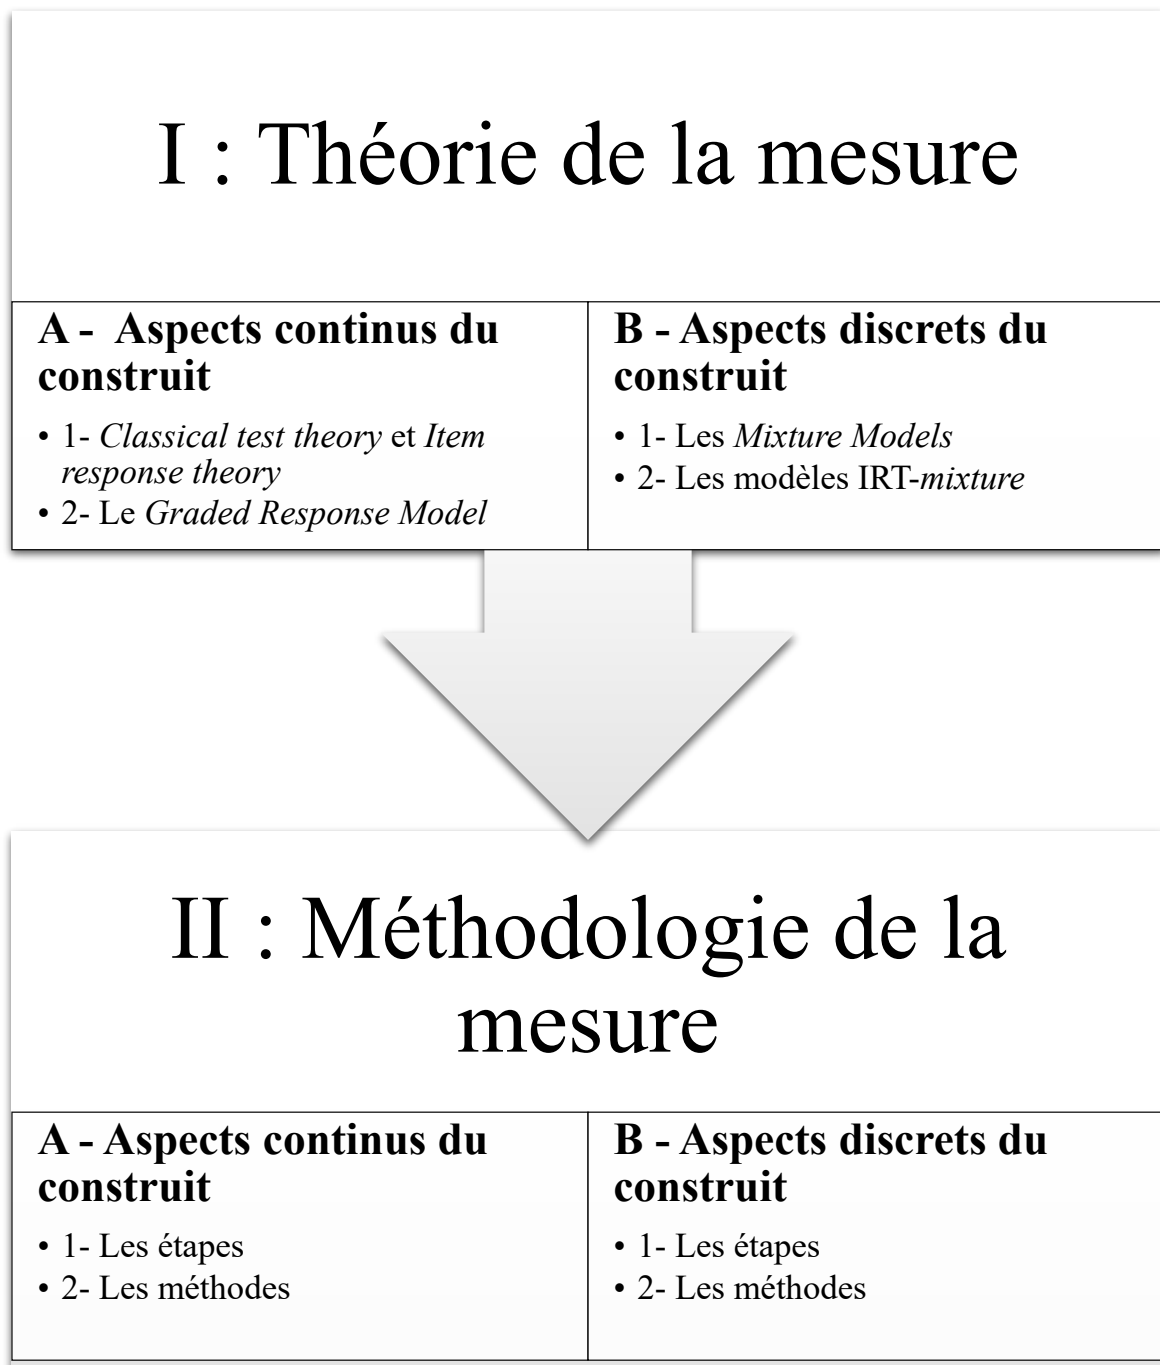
I : Théorie de la mesure

**A - Aspects continus du construit**

- 1- *Classical test theory* et *Item response theory*
- 2- Le *Graded Response Model*

**B - Aspects discrets du construit**

- 1- Les *Mixture Models*
- 2- Les modèles IRT-*mixture*

II : Méthodologie de la mesure

**A - Aspects continus du construit**

- 1- Les étapes
- 2- Les méthodes

**B - Aspects discrets du construit**

- 1- Les étapes
- 2- Les méthodes